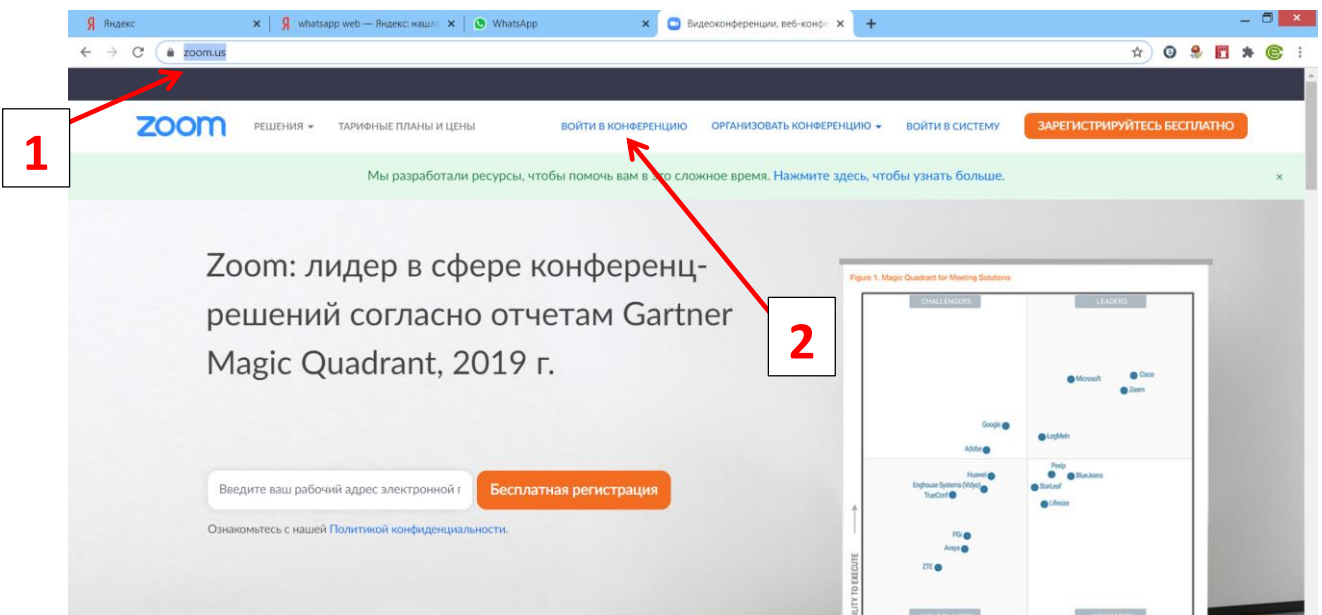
Яндекс
whatsapp web — Яндекс: нашлс
WhatsApp
Видеоконференции, веб-конф

zoom.us

1

zoom РЕШЕНИЯ ТАРИФНЫЕ ПЛАНЫ И ЦЕНЫ ВОЙТИ В КОНФЕРЕНЦИЮ ОРГАНИЗОВАТЬ КОНФЕРЕНЦИЮ ВОЙТИ В СИСТЕМУ ЗАРЕГИСТРИРУЙТЕСЬ БЕСПЛАТНО

Мы разработали ресурсы, чтобы помочь вам в это сложное время. Нажмите здесь, чтобы узнать больше.

Zoom: лидер в сфере конференц-решений согласно отчетам Gartner Magic Quadrant, 2019 г.

2

Введите ваш рабочий адрес электронной г
Бесплатная регистрация

Ознакомьтесь с нашей Политикой конфиденциальности.

Figure 1. Magic Quadrant for Meeting Solutions
CHALLENGERS
LEADERS
Microsoft
Cisco
Zoom
Google
LogMeIn
Adobe
Huawei
Pexip
BlueJeans
Enghouse Systems (Vidyo)
StarLeaf
TrueConf
Lifesize
PGi
Avaya
ZTE
ABILITY TO EXECUTE